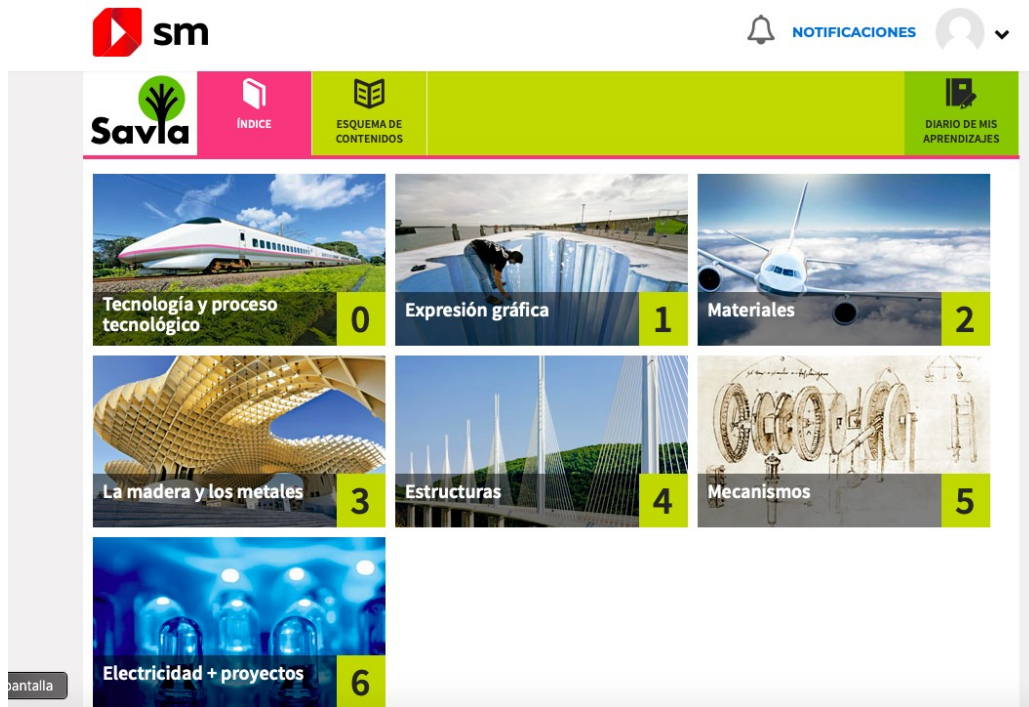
sm

NOTIFICACIONES

Savia

ÍNDICE

ESQUEMA DE CONTENIDOS

DIARIO DE MIS APRENDIZAJES

Tecnología y proceso tecnológico 0

Expresión gráfica 1

Materiales 2

La madera y los metales 3

Estructuras 4

Mecanismos 5

Electricidad + proyectos 6

pantalla